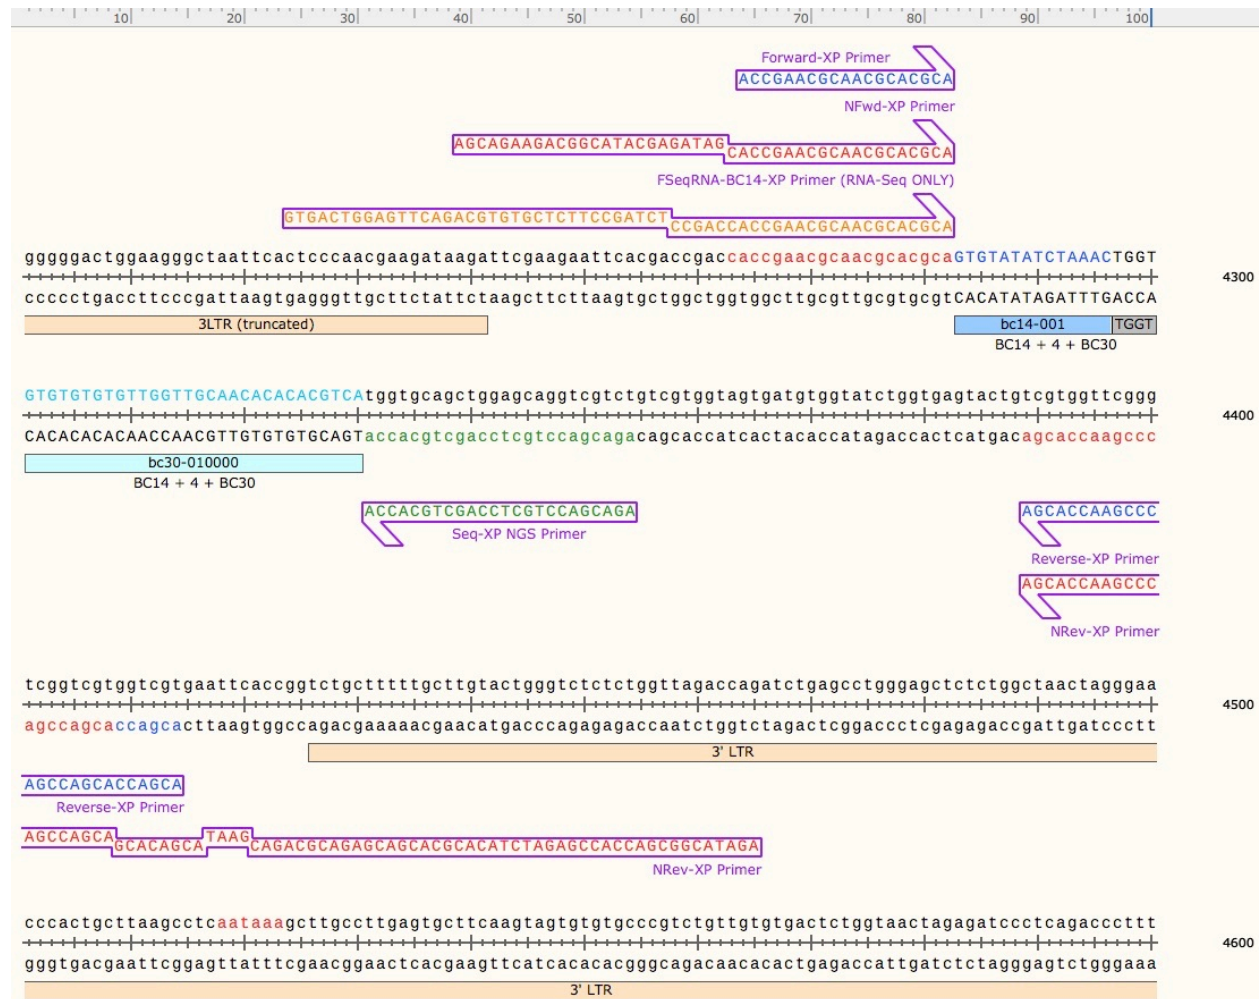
10 20 30 40 50 60 70 80 90 100

Forward-XP Primer
ACCGAACGCAACGCACGCA
NFwd-XP Primer
AGCAGAAGACGGCATACGAGATAGCACCGAACGCAACGCACGCA
FSeqRNA-BC14-XP Primer (RNA-Seq ONLY)
GTGACTGGAGTTCAGACGTGTGCTCTTCCGATCTCCGACCACCGAACGCAACGCACGCA

ggggggactggaagggctaattcactcccaacgaagataagattcgaagaattcacgaccgaccaccgaacgcaacgcacgcaGTGTATATCTAAACTGGT
4300
cccccctgaccttcccgattaagtgagggttgcttctattctaagcttcttaagtgctggctggtggcttgcgttgcgtgcgtCACATATAGATTTGACCA
3LTR (truncated)
bc14-001 TGGT
BC14 + 4 + BC30

GTGTGTGTGTTGGTTGCAACACACACGTCAtggtgcagctggagcaggtcgtctgtcgtggtagtgatgtggtatctggtgagtactgtcgtggttcggg
4400
CACACACACAACCAACGTTGTGTGTGCAGTaccacgtcgacctcgtccagcagacagcaccatcactacaccatagaccactcatgacagcaccaagccc
bc30-010000
BC14 + 4 + BC30
ACCACGTCGACCTCGTCCAGCAGA
Seq-XP NGS Primer
AGCACCAAGCCC
Reverse-XP Primer
AGCACCAAGCCC
NRev-XP Primer

tcggtcgtggtcgtgaattcaccggtctgctttttgcttgtactgggtctctctggttagaccagatctgagcctgggagctctctggctaactagggaa
4500
agccagcaccagcacttaagtggccagacgaaaaacgaacatgacccagagagaccaatctggtctagactcggaccctcgagagaccgattgatccctt
3' LTR
AGCCAGCACCAGCA
Reverse-XP Primer
AGCCAGCAGCACAGCATAAGCAGACGCAGAGCAGCACGCACATCTAGAGCCACCAGCGGCATAGA
NRev-XP Primer

cccactgcttaagcctcaataaagcttgccttgagtgcttcaagtagtgtgtgcccgtctgttgtgtgactctggtaactagagatccctcagacccttt
4600
gggtgacgaattcggagttatttcgaacggaactcacgaagttcatcacacacgggcagacaacacactgagaccattgatctctagggagtctgggaaa
3' LTR